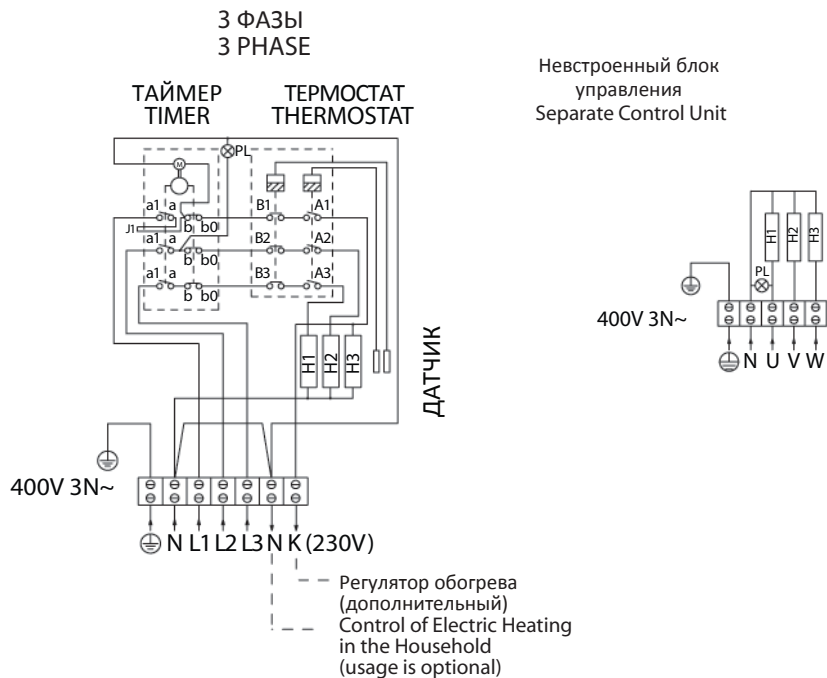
3 ФАЗЫ
3 PHASE

ТАЙМЕР
TIMER

ТЕРМОСТАТ
THERMOSTAT

Невстроенный блок управления
Separate Control Unit

PL

M

a1 a
J1 a1 a
b b0
b b0
a1 a
b b0

B1 A1
B2 A2
B3 A3

H1 H2 H3

ДАТЧИК

400V 3N~

N L1 L2 L3 N K (230V)

Регулятор обогрева
(дополнительный)
Control of Electric Heating
in the Household
(usage is optional)

H1 H2 H3
PL
400V 3N~
N U V W